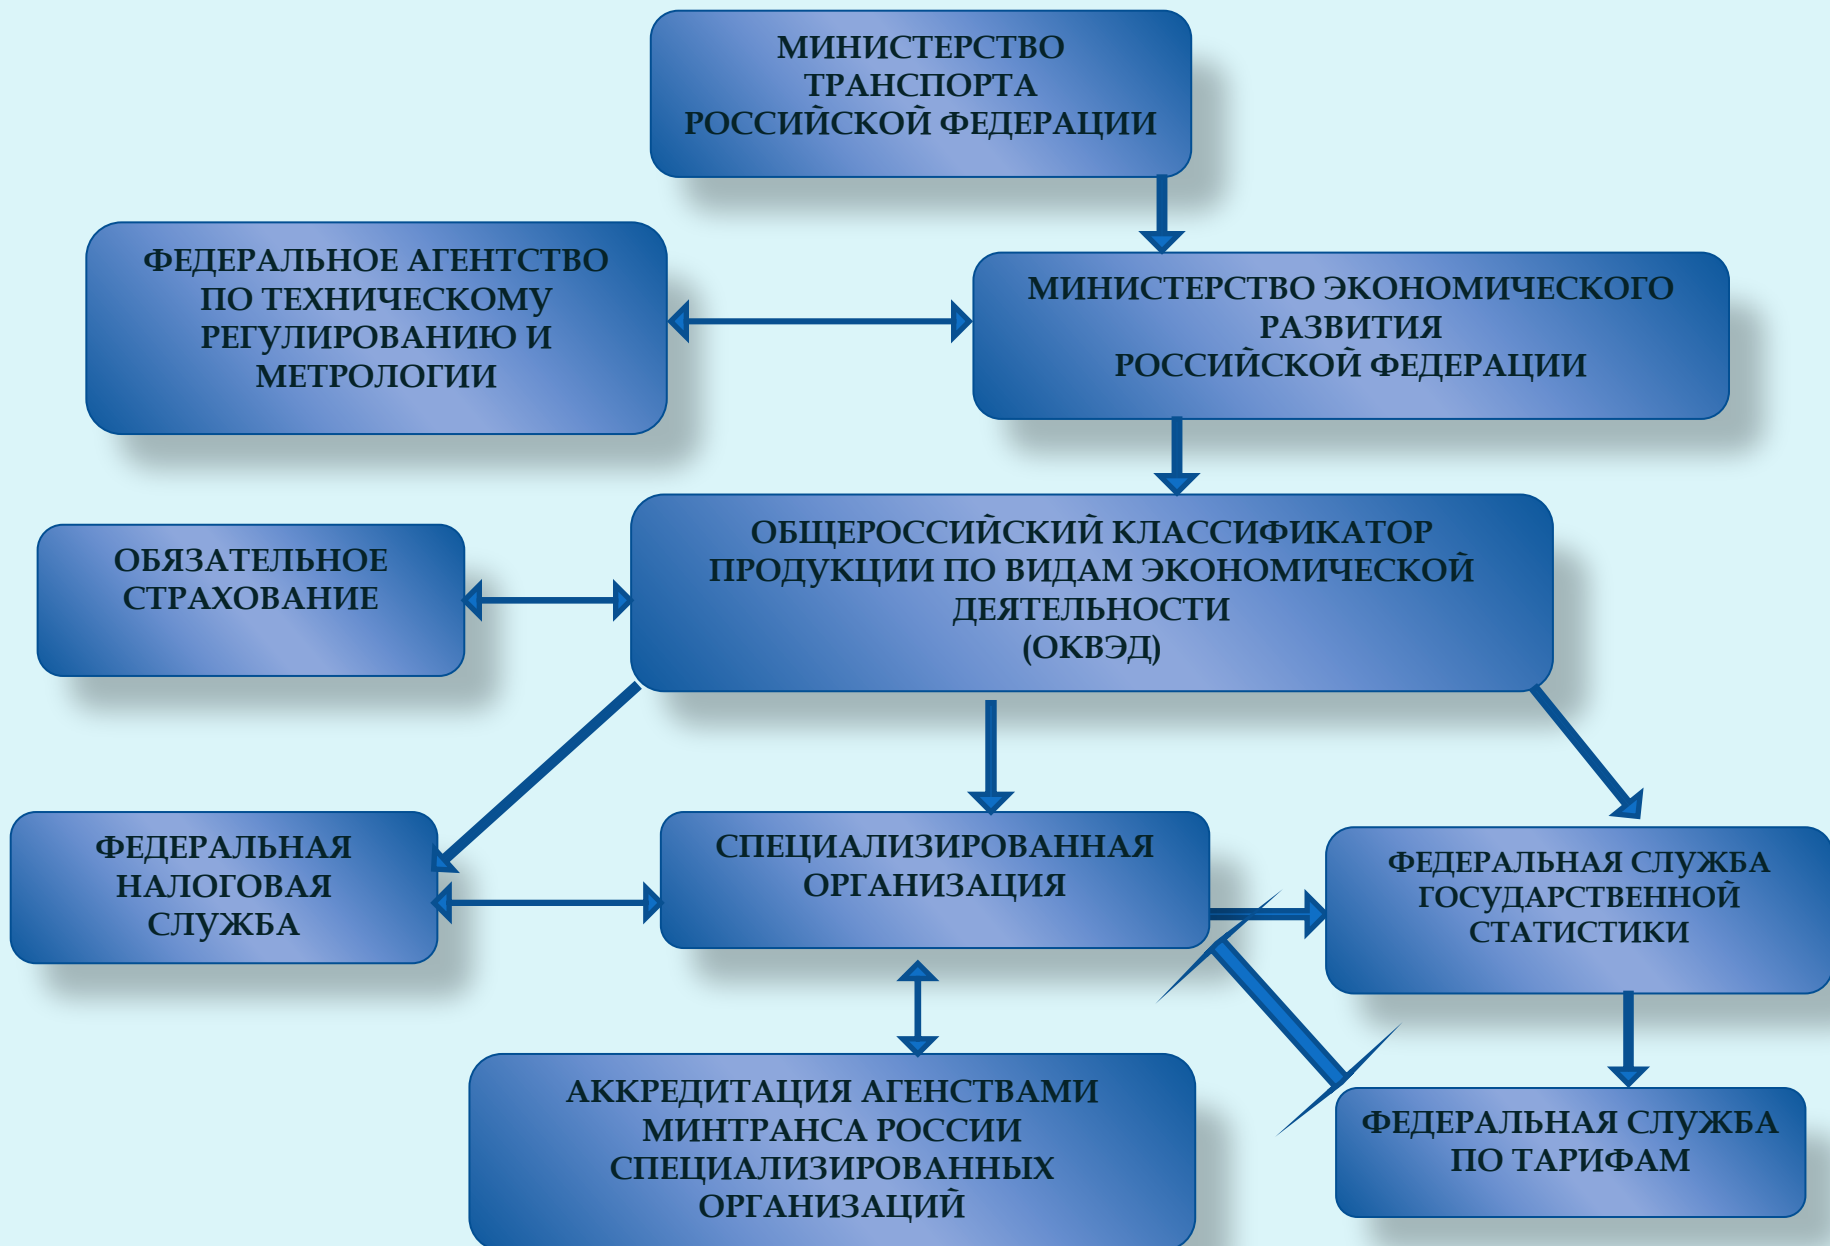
МИНИСТЕРСТВО ТРАНСПОРТА РОССИЙСКОЙ ФЕДЕРАЦИИ

ФЕДЕРАЛЬНОЕ АГЕНТСТВО ПО ТЕХНИЧЕСКОМУ РЕГУЛИРОВАНИЮ И МЕТРОЛОГИИ

МИНИСТЕРСТВО ЭКОНОМИЧЕСКОГО РАЗВИТИЯ РОССИЙСКОЙ ФЕДЕРАЦИИ

ОБЯЗАТЕЛЬНОЕ СТРАХОВАНИЕ

ОБЩЕРОССИЙСКИЙ КЛАССИФИКАТОР ПРОДУКЦИИ ПО ВИДАМ ЭКОНОМИЧЕСКОЙ ДЕЯТЕЛЬНОСТИ (ОКВЭД)

ФЕДЕРАЛЬНАЯ НАЛОГОВАЯ СЛУЖБА

СПЕЦИАЛИЗИРОВАННАЯ ОРГАНИЗАЦИЯ

ФЕДЕРАЛЬНАЯ СЛУЖБА ГОСУДАРСТВЕННОЙ СТАТИСТИКИ

АККРЕДИТАЦИЯ АГЕНСТВАМИ МИНТРАНСА РОССИИ СПЕЦИАЛИЗИРОВАННЫХ ОРГАНИЗАЦИЙ

ФЕДЕРАЛЬНАЯ СЛУЖБА ПО ТАРИФАМ